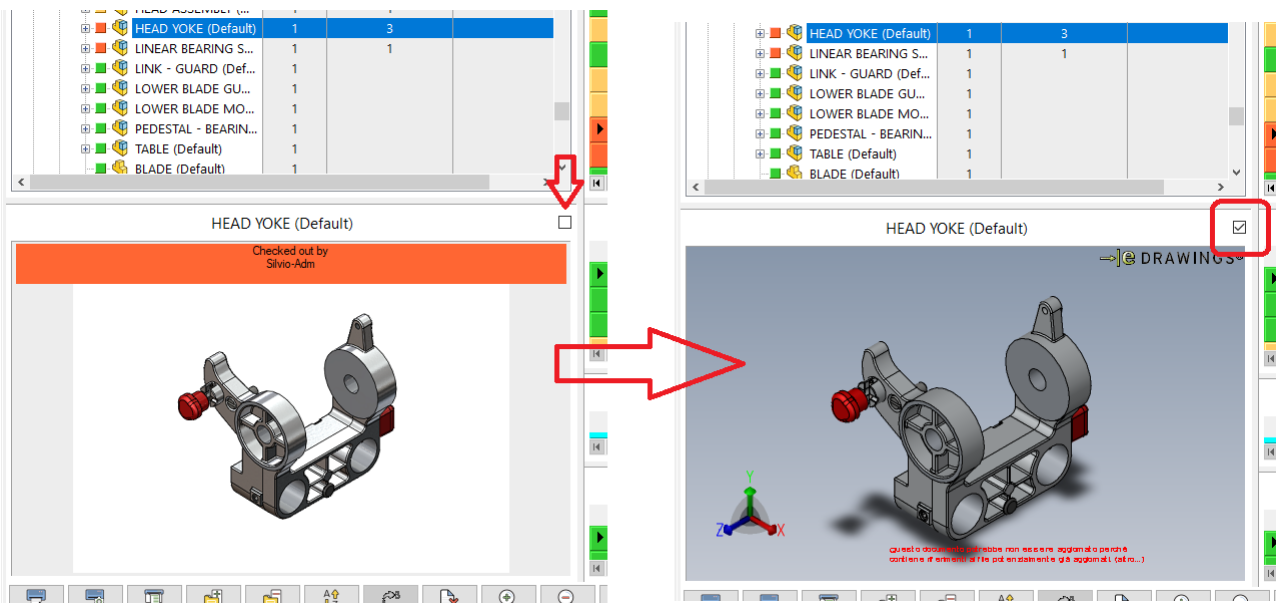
HEAD ASSEMBLY (... 1 1
HEAD YOKE (Default) 1 3
LINEAR BEARING S... 1 1
LINK - GUARD (Def... 1
LOWER BLADE GU... 1
LOWER BLADE MO... 1
PEDESTAL - BEARIN... 1
TABLE (Default) 1
BLADE (Default) 1

HEAD YOKE (Default)

Checked out by
Silvio-Adm

HEAD YOKE (Default) 1 3
LINEAR BEARING S... 1 1
LINK - GUARD (Def... 1
LOWER BLADE GU... 1
LOWER BLADE MO... 1
PEDESTAL - BEARIN... 1
TABLE (Default) 1
BLADE (Default) 1

HEAD YOKE (Default)

eDRAWINGS®

Y
Z X

questo documento potrebbe non essere aggiornato perchè contiene riferimenti a file potenzialmente già aggiornati (altro...)